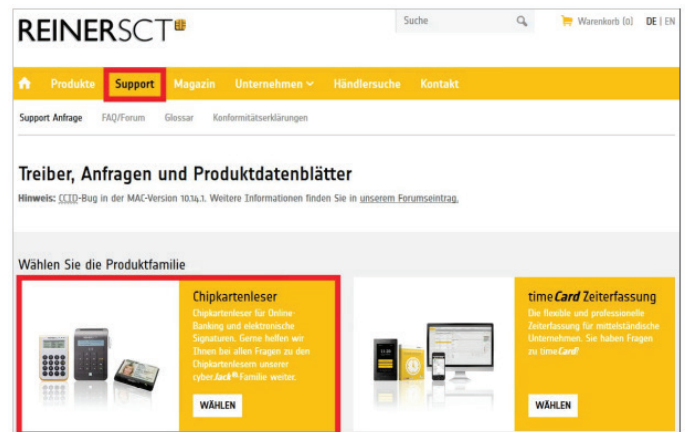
REINERSCT

Suche

Warenkorb (0) DE | EN

Produkte Support Magazin Unternehmen Händlersuche Kontakt

Support Anfrage FAQ/Forum Glossar Konformitätserklärungen

Treiber, Anfragen und Produktdatenblätter

Hinweis: CCID-Bug in der MAC-Version 10.14.1. Weitere Informationen finden Sie in unserem Forumseintrag.

Wählen Sie die Produktfamilie

Chipkartenleser

Chipkartenleser für Online Banking und elektronische Signaturen. Gerne helfen wir Ihnen bei allen Fragen zu den Chipkartenlesern unserer cyberJack®-Familie weiter.

WÄHLEN

timeCard Zeiterfassung

Die flexible und professionelle Zeiterfassung für mittelständische Unternehmen. Sie haben Fragen zu timeCard?

WÄHLEN